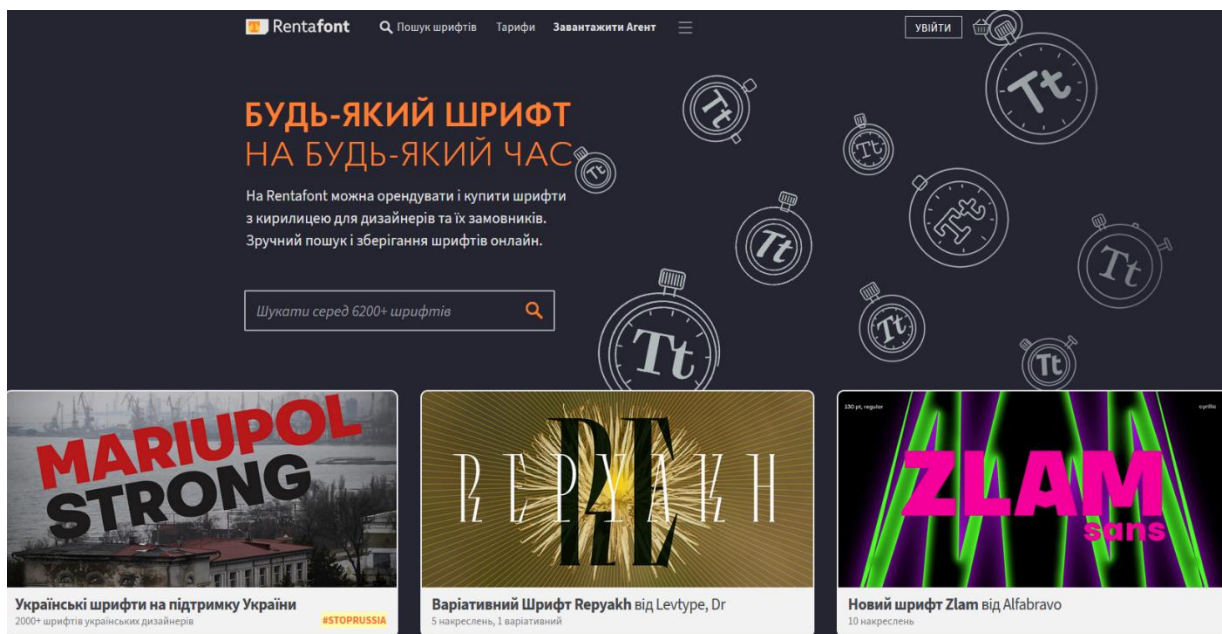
Rentafont Пошук шрифтів Тарифи Завантажити Агент УВІЙТИ

БУДЬ-ЯКИЙ ШРИФТ
НА БУДЬ-ЯКИЙ ЧАС

На Rentafont можна орендувати і купити шрифти з кирилицею для дизайнерів та їх замовників. Зручний пошук і зберігання шрифтів онлайн.

Шукати серед 6200+ шрифтів

Tt Tt Tt Tt Tt Tt Tt Tt Tt Tt

MARIUPOL STRONG

Українські шрифти на підтримку України
2000+ шрифтів українських дизайнерів #STOPRUSSIA

REPYAKH RE

Варіативний Шрифт Repyakh від Levtype, Dr
5 накреслень, 1 варіативний

130 pt, regular cyrillic
ZLAM sans

Новий шрифт Zlam від Alfabravo
10 накреслень